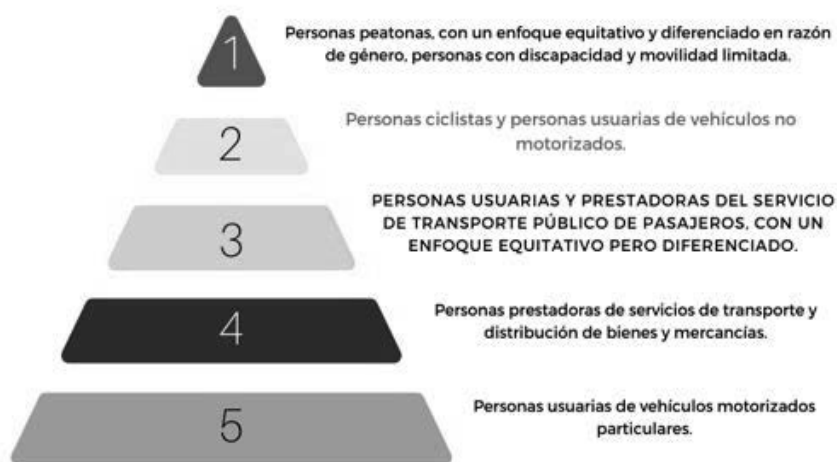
1

Personas peatonas, con un enfoque equitativo y diferenciado en razón de género, personas con discapacidad y movilidad limitada.

2

Personas ciclistas y personas usuarias de vehículos no motorizados.

3

PERSONAS USUARIAS Y PRESTADORAS DEL SERVICIO DE TRANSPORTE PÚBLICO DE PASAJEROS, CON UN ENFOQUE EQUITATIVO PERO DIFERENCIADO.

4

Personas prestadoras de servicios de transporte y distribución de bienes y mercancías.

5

Personas usuarias de vehículos motorizados particulares.